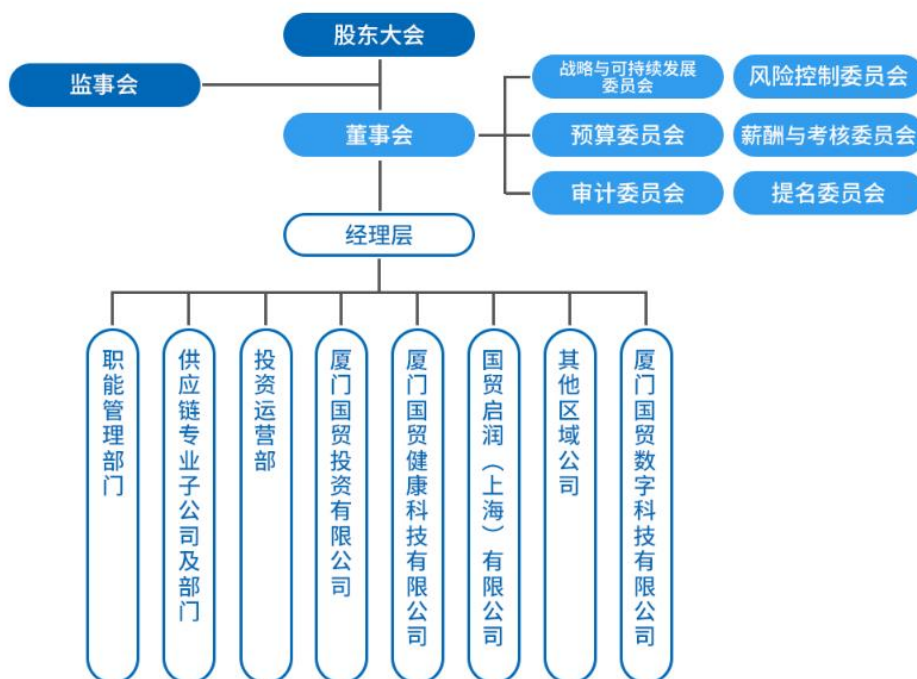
股东大会

监事会

董事会

战略与可持续发展委员会

风险控制委员会

预算委员会

薪酬与考核委员会

审计委员会

提名委员会

经理层

职能管理部门

供应链专业子公司及部门

投资运营部

厦门国贸投资有限公司

厦门国贸健康科技有限公司

国贸启润（上海）有限公司

其他区域公司

厦门国贸数字科技有限公司